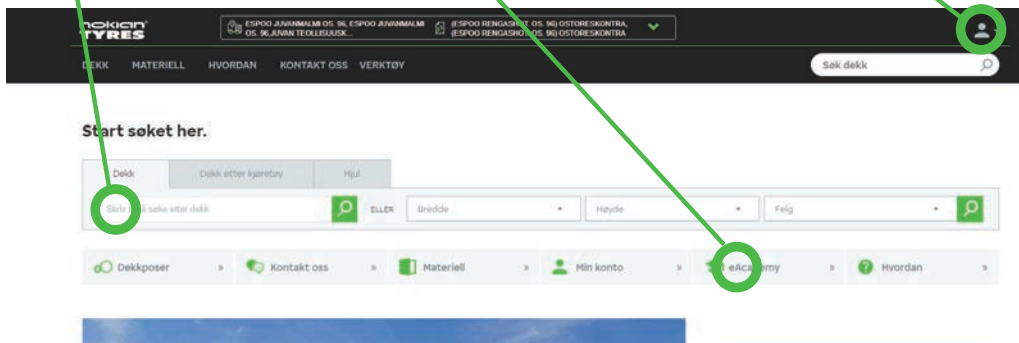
nokian TYRES

ESPOO JUVANMALMI OS. 96, ESPOO JUVANMALMI OS. 96,JUVAN TEOLLISUUSK...

(ESPOO RENGASH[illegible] OS. 96) OSTORESKONTRA, (ESPOO RENGASHO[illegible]OS. 96) OSTORESKONTRA

DEKK MATERIELL HVORDAN KONTAKT OSS VERKTØY

Søk dekk

Start søket her.

Dekk | Dekk etter kjøretøy | Hjul

Skriv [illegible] søke etter dekk

ELLER Bredde Høyde Felg

Dekkposer » Kontakt oss » Materiell » Min konto » eAca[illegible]my » Hvordan »